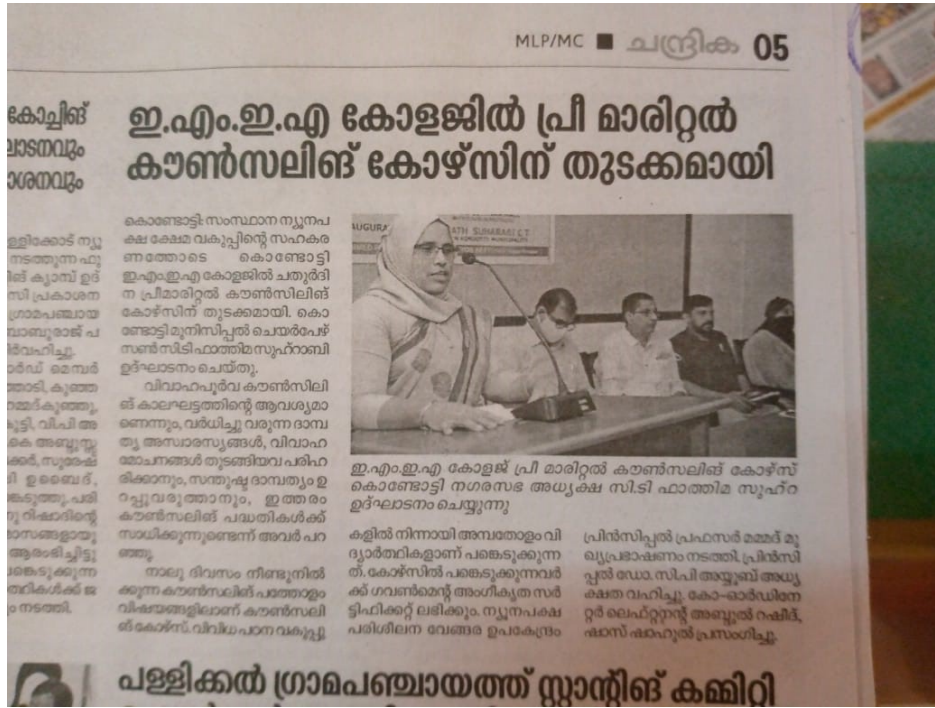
MLP/MC ■ ചന്ദ്രിക 05

കോച്ചിങ്
ാദനവും
ാരണവും

ള്ളിക്കോട് ന്യൂ
നടത്തുന്ന ഫ്രീ
ിള് ക്യാമ്പ് ഉദ്
സി പ്രകാശന
ഗ്രാമപഞ്ചായ
ായത്തുരാജ് പ
ിർവഹിച്ചു.
ാർഡ് മെമ്പർ
ാതാടി, കുഞ്ഞ
ാമ്മദ്കുഞ്ഞു,
ട്ടി, വിപി അ
കെ അബ്ദുസ്സ
ക്കർ, സുരേഷ്
ി ഉബൈദ്,
കടത്തു, പരി
ു റിഷാദിന്റെ
ാസങ്ങളായു
ആരംഭിച്ചിട്ടു
കെടുക്കുന്ന
തികൾക്ക് ജ
ം നടത്തി.

ഇ.എം.ഇ.എ കോളജിൽ പ്രീ മാരിറ്റൽ കൗൺസലിങ് കോഴ്സിന് തുടക്കമായി

കൊണ്ടോട്ടി: സംസ്ഥാന ന്യൂനപക്ഷ ക്ഷേമ വകുപ്പിന്റെ സഹകരണത്തോടെ കൊണ്ടോട്ടി ഇ.എം.ഇ.എ കോളജിൽ ചതുർദിന പ്രീമാരിറ്റൽ കൗൺസിലിങ് കോഴ്സിന് തുടക്കമായി. കൊണ്ടോട്ടി മുനിസിപ്പൽ ചെയർപേഴ്സൺ സിടിഫാത്തിമ സുഹ്റാബി ഉദ്ഘാടനം ചെയ്തു.

വിവാഹപൂർവ കൗൺസിലിങ് കാലഘട്ടത്തിന്റെ ആവശ്യമാണെന്നും, വർധിച്ചു വരുന്ന ദാമ്പത്യ അസ്വാരസ്യങ്ങൾ, വിവാഹ മോചനങ്ങൾ തുടങ്ങിയവ പരിഹരിക്കാനും, സന്തുഷ്ട ദാമ്പത്യം ഉറപ്പുവരുത്താനും, ഇത്തരം കൗൺസലിങ് പദ്ധതികൾക്ക് സാധിക്കുന്നുണ്ടെന്ന് അവർ പറഞ്ഞു.

നാലു ദിവസം നീണ്ടുനിൽക്കുന്ന കൗൺസലിന് പത്തോളം വിഷയങ്ങളിലാണ് കൗൺസലിങ് കോഴ്സ്. വിവിധ പഠന വകുപ്പു

കളിൽ നിന്നായി അമ്പതോളം വിദ്യാർത്ഥികളാണ് പങ്കെടുക്കുന്നത്. കോഴ്സിൽ പങ്കെടുക്കുന്നവർക്ക് ഗവൺമെന്റ് അംഗീകൃത സർട്ടിഫിക്കറ്റ് ലഭിക്കും. ന്യൂനപക്ഷ പരിശീലന വേങ്ങര ഉപകേന്ദ്രം

പ്രിൻസിപ്പൽ പ്രഫസർ മമ്മദ് മുഖ്യപ്രഭാഷണം നടത്തി. പ്രിൻസിപ്പൽ ഡോ. സിപി അയ്യൂബ് അധ്യക്ഷത വഹിച്ചു. കോ-ഓർഡിനേറ്റർ ലെഫ്റ്റനന്റ് അബ്ദുൽ റഷീദ്, ഷാസ് ഷാഹുൽ പ്രസംഗിച്ചു.

AUGURA
ATH SUHARABI C.T
ഇ.എം.ഇ.എ കോളജ് പ്രീ മാരിറ്റൽ കൗൺസലിങ് കോഴ്സ് കൊണ്ടോട്ടി നഗരസഭ അധ്യക്ഷ സി.ടി ഫാത്തിമ സുഹ്റ ഉദ്ഘാടനം ചെയ്യുന്നു

പള്ളിക്കൽ ഗ്രാമപഞ്ചായത്ത് സ്റ്റാന്റിങ് കമ്മിറ്റി